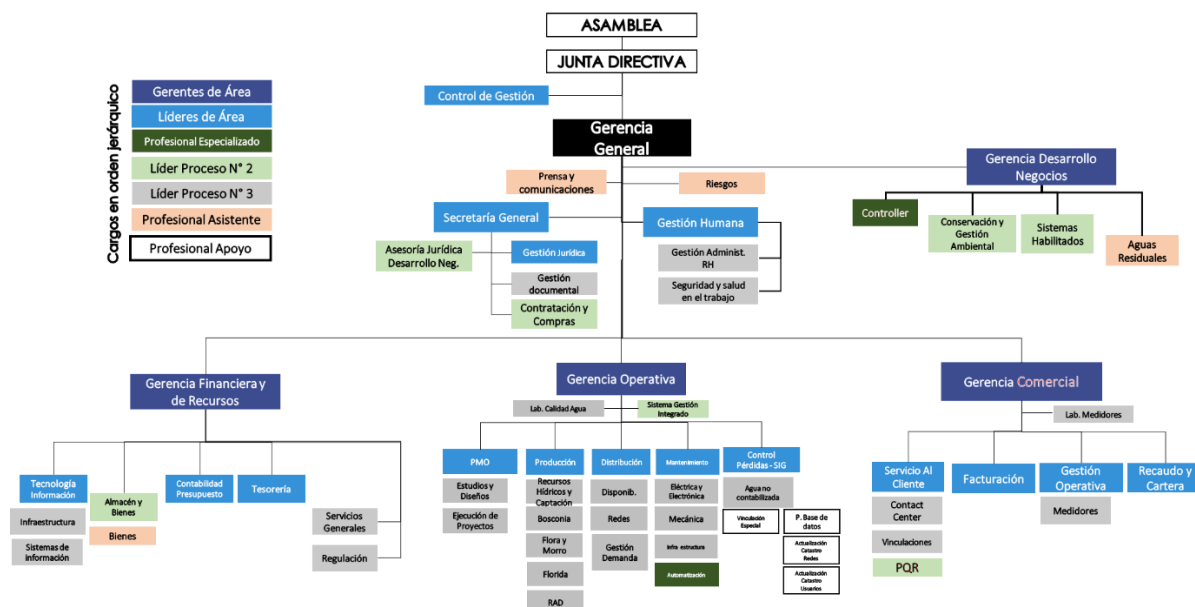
Cargos en orden jerárquico

Gerentes de Área
Líderes de Área
Profesional Especializado
Líder Proceso N° 2
Líder Proceso N° 3
Profesional Asistente
Profesional Apoyo

ASAMBLEA
JUNTA DIRECTIVA
Control de Gestión
Gerencia General
Prensa y comunicaciones
Riesgos
Gerencia Desarrollo Negocios
Controller
Conservación y Gestión Ambiental
Sistemas Habilitados
Aguas Residuales
Secretaría General
Asesoría Jurídica Desarrollo Neg.
Gestión Jurídica
Gestión documental
Contratación y Compras
Gestión Humana
Gestión Administ. RH
Seguridad y salud en el trabajo

Gerencia Financiera y de Recursos
Tecnología Información
Infraestructura
Sistemas de Información
Almacén y Bienes
Bienes
Contabilidad Presupuesto
Tesorería
Servicios Generales
Regulación

Gerencia Operativa
Lab. Calidad Agua
Sistema Gestión Integrado
PMO
Estudios y Diseños
Ejecución de Proyectos
Producción
Recursos Hídricos y Captación
Bosconia
Flora y Morro
Florida
RAD
Distribución
Disponib.
Redes
Gestión Demanda
Mantenimiento
Eléctrica y Electrónica
Mecánica
Infra estructura
Automatización
Control Pérdidas - SIG
Agua no contabilizada
Vinculación Especial
P. Base de datos
Actualización Catastro Redes
Actualización Catastro Usuarios

Gerencia Comercial
Lab. Medidores
Servicio Al Cliente
Contact Center
Vinculaciones
PQR
Facturación
Gestión Operativa
Medidores
Recaudo y Cartera